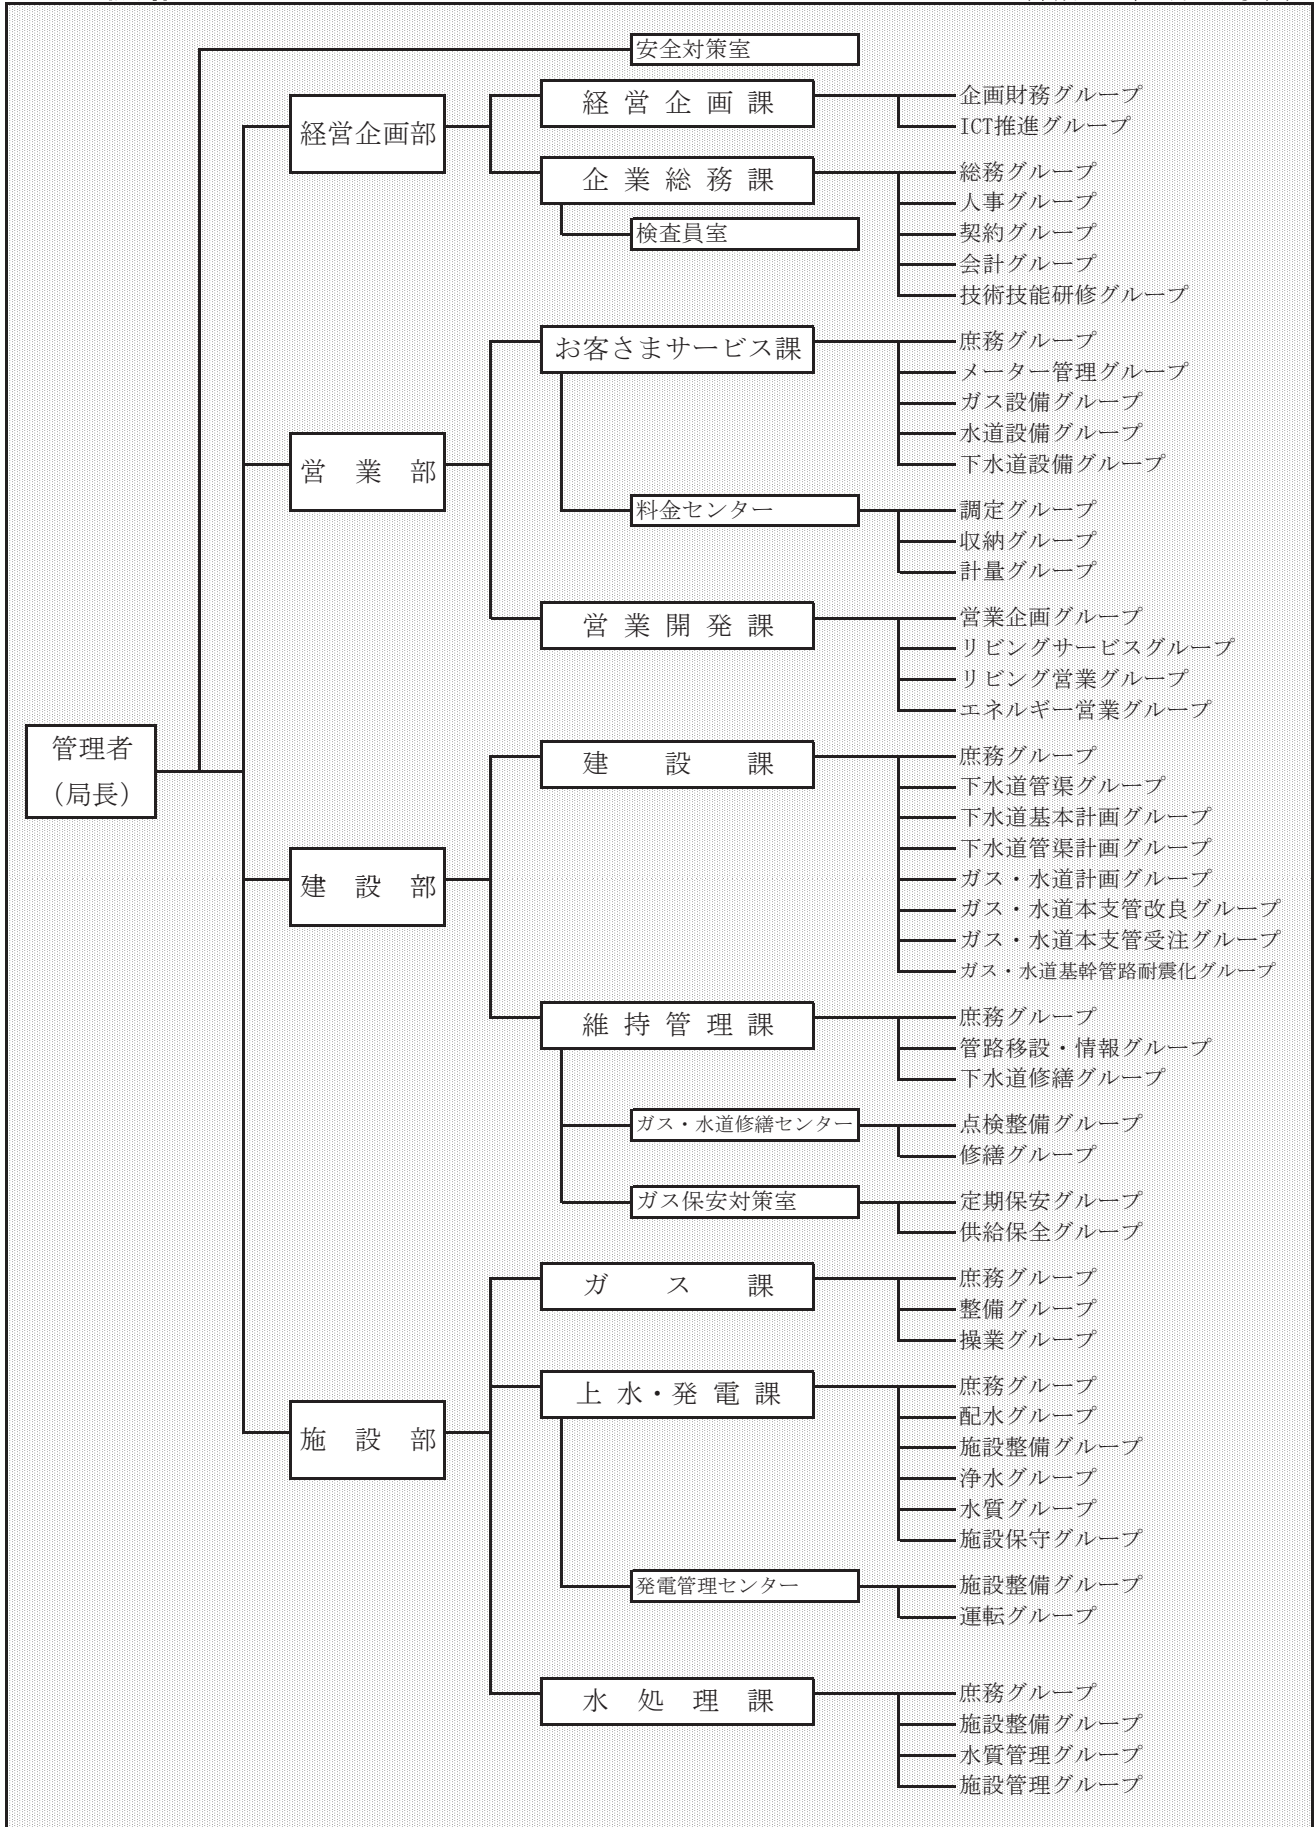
管理者
（局長）

安全対策室

経営企画部

経営企画課
企画財務グループ
ICT推進グループ

企業総務課
総務グループ
人事グループ
契約グループ
会計グループ
技術技能研修グループ

検査員室

営業部

お客さまサービス課
庶務グループ
メーター管理グループ
ガス設備グループ
水道設備グループ
下水道設備グループ

料金センター
調定グループ
収納グループ
計量グループ

営業開発課
営業企画グループ
リビングサービスグループ
リビング営業グループ
エネルギー営業グループ

建設部

建設課
庶務グループ
下水道管渠グループ
下水道基本計画グループ
下水道管渠計画グループ
ガス・水道計画グループ
ガス・水道本支管改良グループ
ガス・水道本支管受注グループ
ガス・水道基幹管路耐震化グループ

維持管理課
庶務グループ
管路移設・情報グループ
下水道修繕グループ

ガス・水道修繕センター
点検整備グループ
修繕グループ

ガス保安対策室
定期保安グループ
供給保全グループ

施設部

ガス課
庶務グループ
整備グループ
操業グループ

上水・発電課
庶務グループ
配水グループ
施設整備グループ
浄水グループ
水質グループ
施設保守グループ

発電管理センター
施設整備グループ
運転グループ

水処理課
庶務グループ
施設整備グループ
水質管理グループ
施設管理グループ